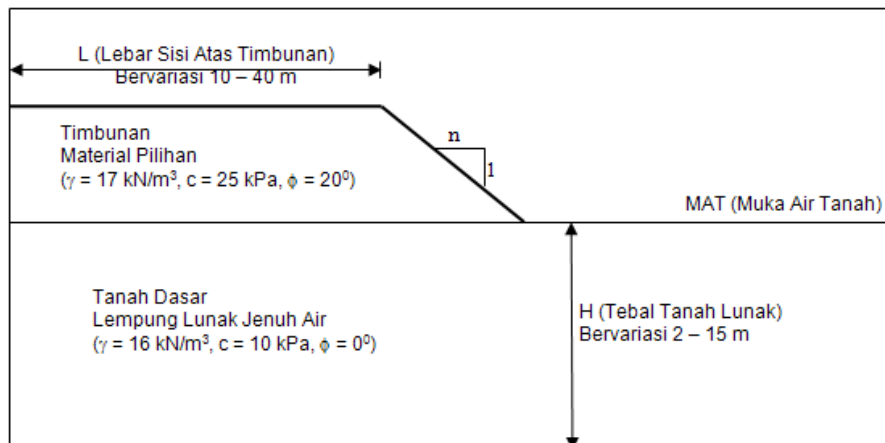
L (Lebar Sisi Atas Timbunan)
Bervariasi 10 – 40 m

Timbunan
Material Pilihan
($\gamma$ = 17 kN/m$^3$, c = 25 kPa, $\phi$ = 20$^0$)

n

1

MAT (Muka Air Tanah)

Tanah Dasar
Lempung Lunak Jenuh Air
($\gamma$ = 16 kN/m$^3$, c = 10 kPa, $\phi$ = 0$^0$)

H (Tebal Tanah Lunak)
Bervariasi 2 – 15 m